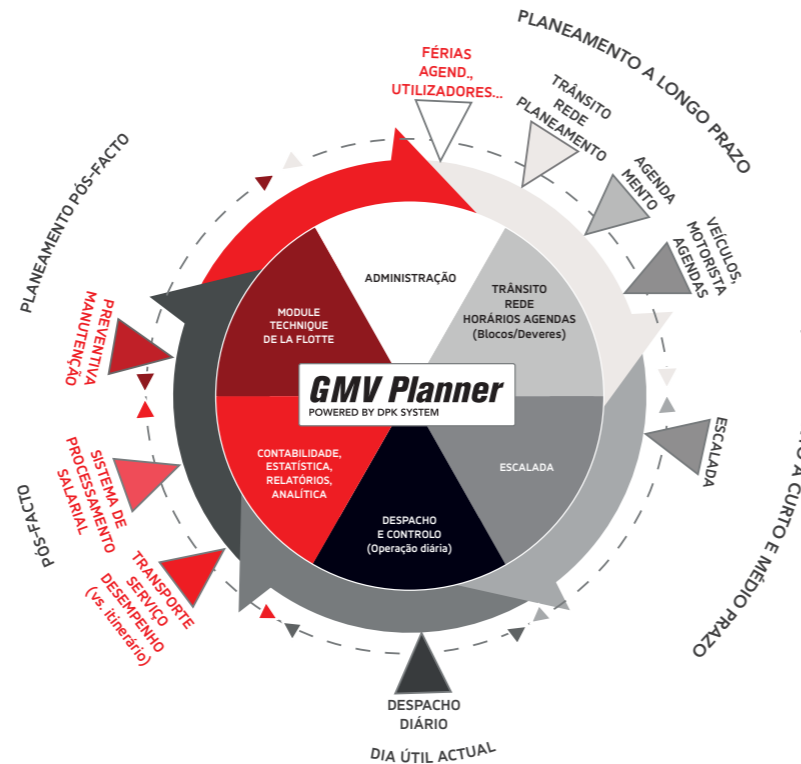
PLANEAMENTO A LONGO PRAZO

FÉRIAS AGEND., UTILIZADORES...

TRÂNSITO REDE PLANEAMENTO

AGENDAMENTO

VEÍCULOS, MOTORISTA AGENDAS

ESCALADA

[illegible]O A CURTO E MÉDIO PRAZO

DESPACHO DIÁRIO

DIA ÚTIL ACTUAL

PÓS-FACTO

TRANSPORTE SERVIÇO DESEMPENHO (vs. itinerário)

SISTEMA DE PROCESSAMENTO SALARIAL

PREVENTIVA MANUTENÇÃO

PLANEAMENTO PÓS-FACTO

ADMINISTRAÇÃO

TRÂNSITO REDE HORÁRIOS AGENDAS (Blocos/Deveres)

MODULE TECHNIQUE DE LA FLOTTE

GMV Planner
POWERED BY DPK SYSTEM

CONTABILIDADE, ESTATÍSTICA, RELATÓRIOS, ANALÍTICA

ESCALADA

DESPACHO E CONTROLO (Operação diária)